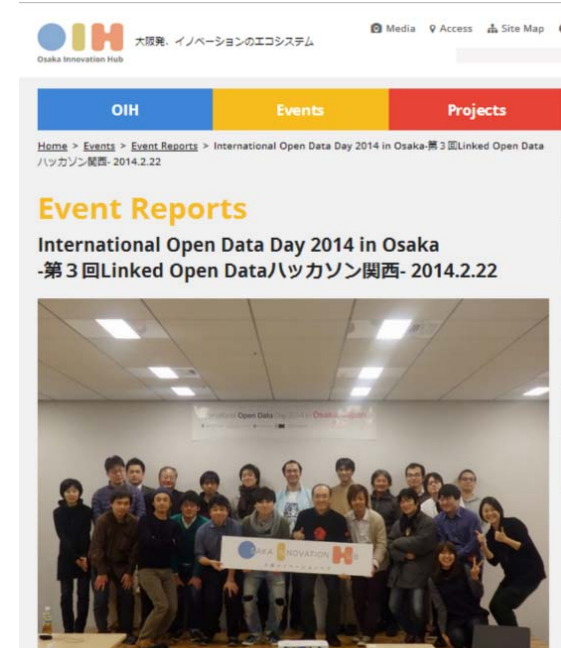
OIH
Osaka Innovation Hub

大阪発、イノベーションのエコシステム

Media Access Site Map

OIH Events Projects

Home > Events > Event Reports > International Open Data Day 2014 in Osaka-第３回Linked Open Dataハッカソン関西- 2014.2.22

Event Reports

International Open Data Day 2014 in Osaka -第３回Linked Open Dataハッカソン関西- 2014.2.22

International Open Data Day 2014 in Osaka

OSAKA INNOVATION HUB